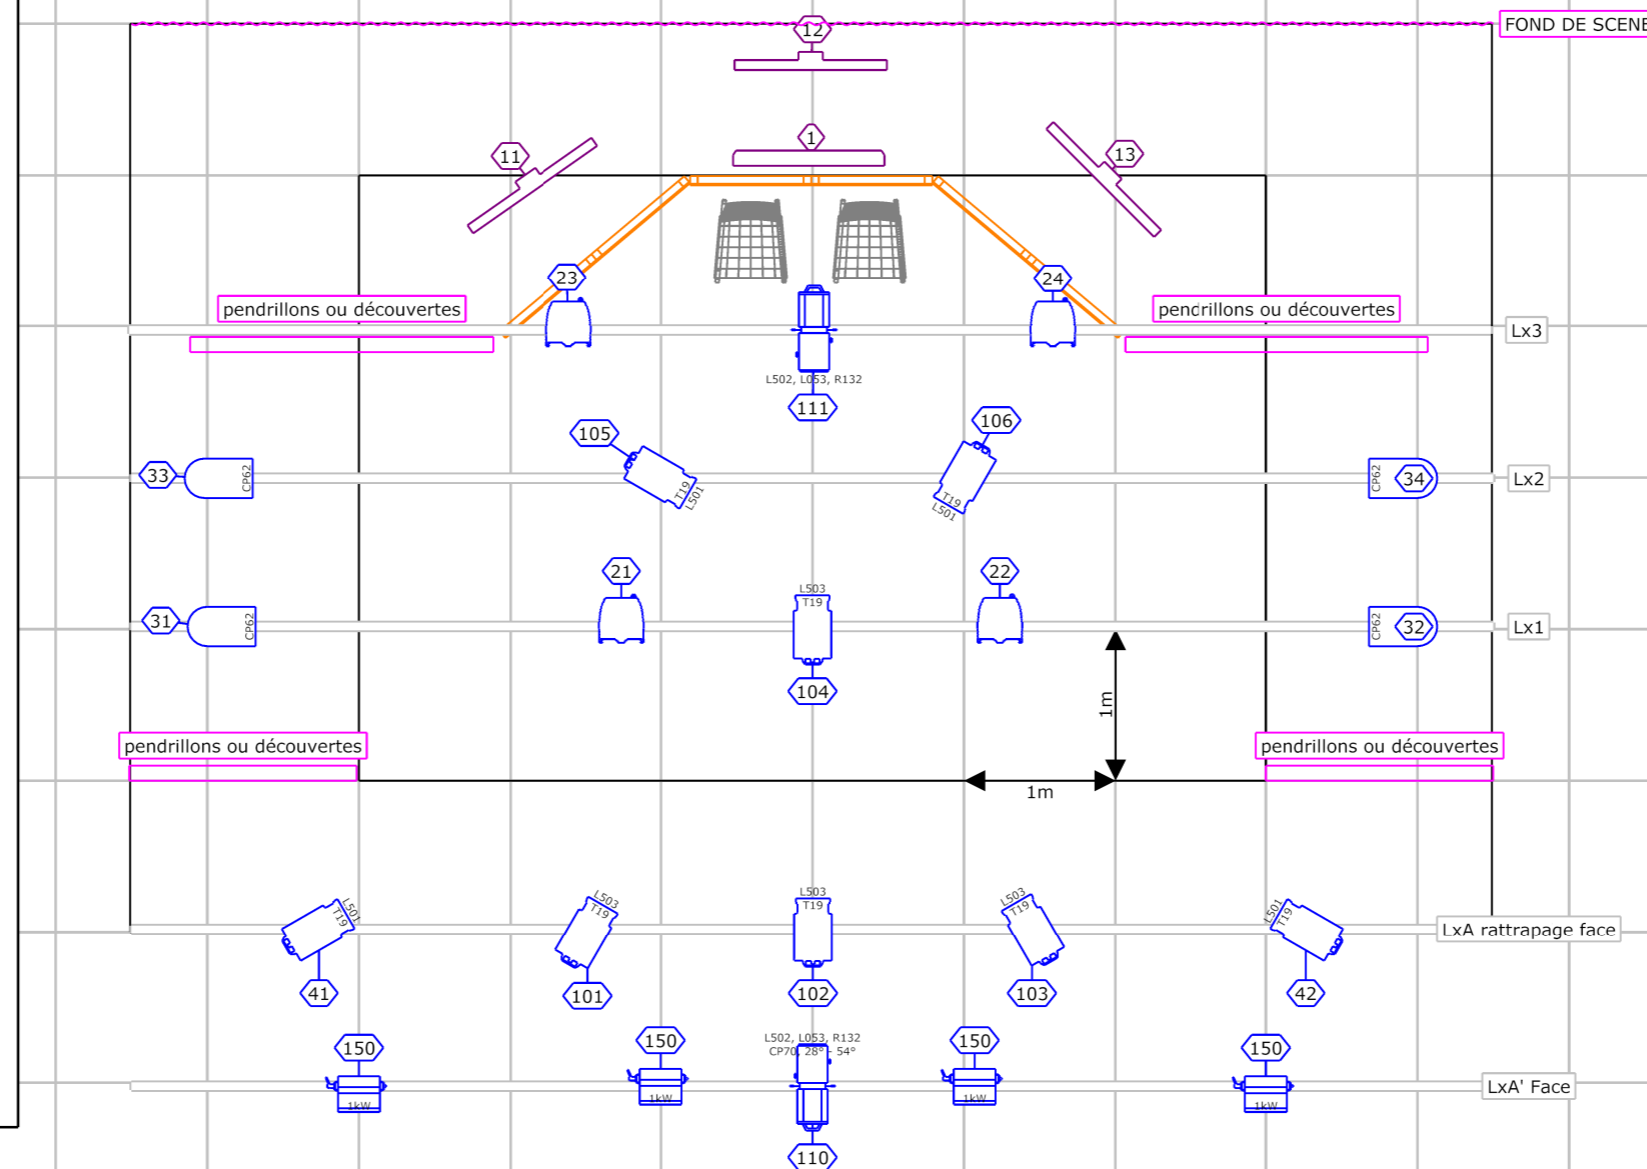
FOND DE SCENE

12

1

11

13

23

24

pendrillons ou découvertes

pendrillons ou découvertes

Lx3

L502, L053, R132

111

105

106

33

CP62

T19
L501

T19
L501

CP62

34

Lx2

21

22

L503
T19

31

CP62

CP62

32

Lx1

104

1m

pendrillons ou découvertes

pendrillons ou découvertes

1m

L501
T19

L503
T19

L503
T19

L503
T19

L501
T19

LxA rattrapage face

41

101

102

103

42

150

150

L502, L053, R132
CP70, 28° - 54°

150

150

1kW

1kW

1kW

1kW

LxA' Face

110